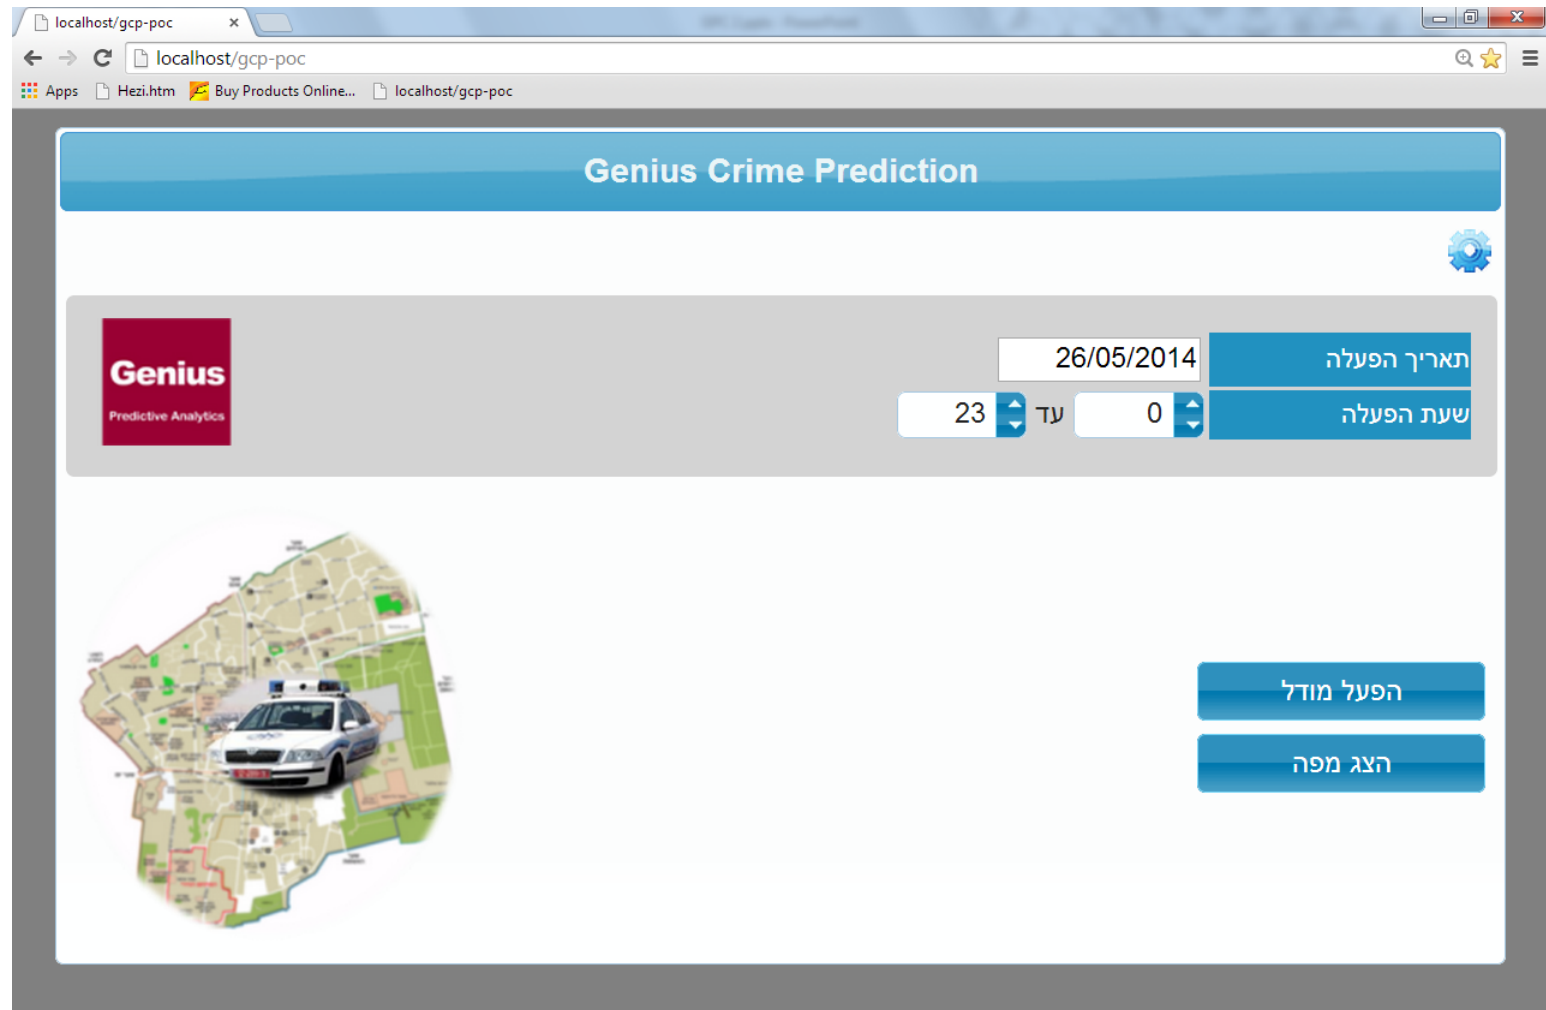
localhost/gcp-poc ×

localhost/gcp-poc

Apps Hezi.htm Buy Products Online... localhost/gcp-poc

Genius Crime Prediction

Genius
Predictive Analytics

תאריך הפעלה 26/05/2014

שעת הפעלה 0 עד 23

הפעל מודל

הצג מפה